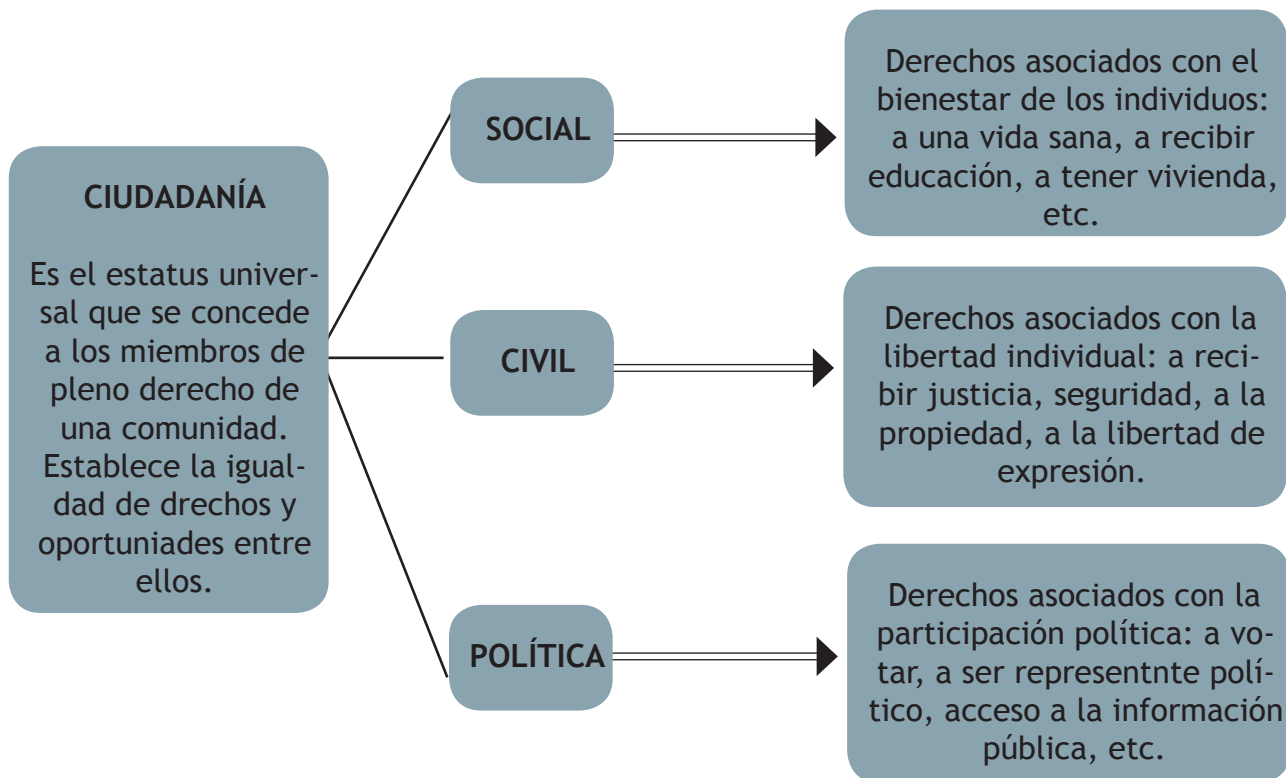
CIUDADANÍA

Es el estatus universal que se concede a los miembros de pleno derecho de una comunidad. Establece la igualdad de drechos y oportuniades entre ellos.

SOCIAL

Derechos asociados con el bienestar de los individuos: a una vida sana, a recibir educación, a tener vivienda, etc.

CIVIL

Derechos asociados con la libertad individual: a recibir justicia, seguridad, a la propiedad, a la libertad de expresión.

POLÍTICA

Derechos asociados con la participación política: a votar, a ser representnte político, acceso a la información pública, etc.